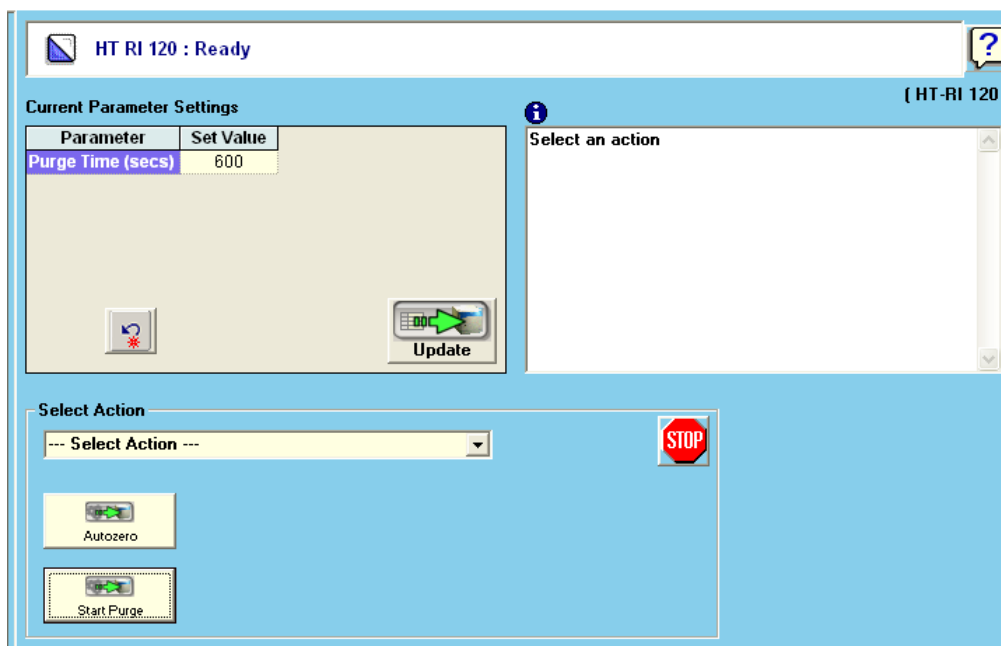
HT RI 120 : Ready

?

( HT-RI 120

Current Parameter Settings

| Parameter | Set Value |
|---|---|
| Purge Time (secs) | 600 |

Update

Select an action

Select Action

--- Select Action ---

STOP

Autozero

Start Purge